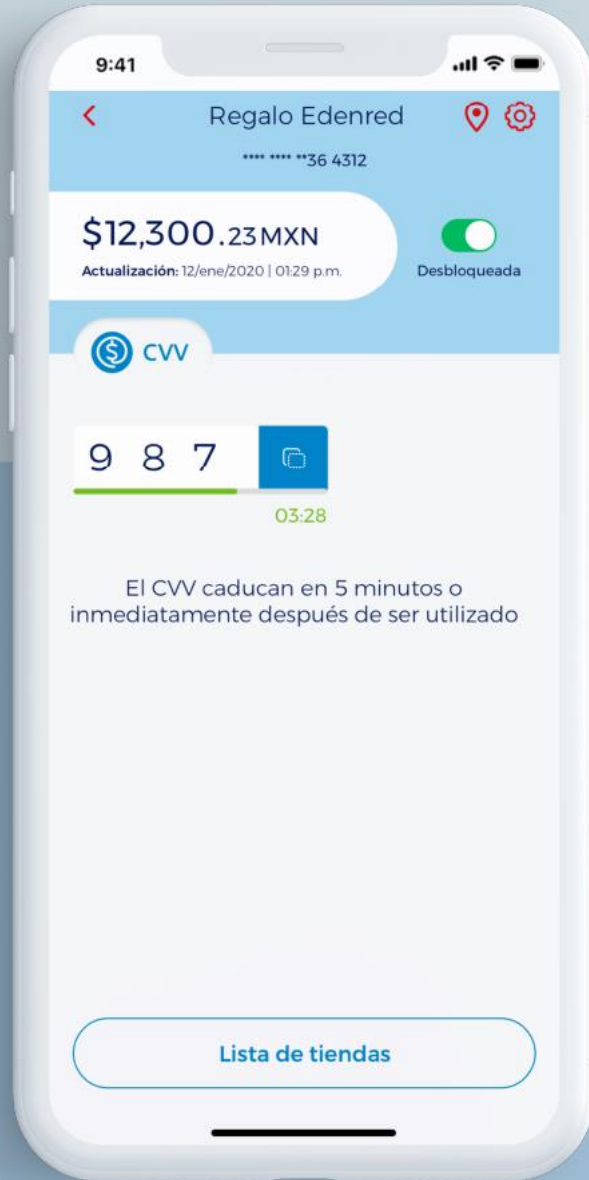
9:41

Regalo Edenred

**** **** **36 4312

$12,300.23 MXN

Actualización: 12/ene/2020 | 01:29 p.m.

Desbloqueada

CVV

9 8 7

03:28

El CVV caducan en 5 minutos o inmediatamente después de ser utilizado

Lista de tiendas